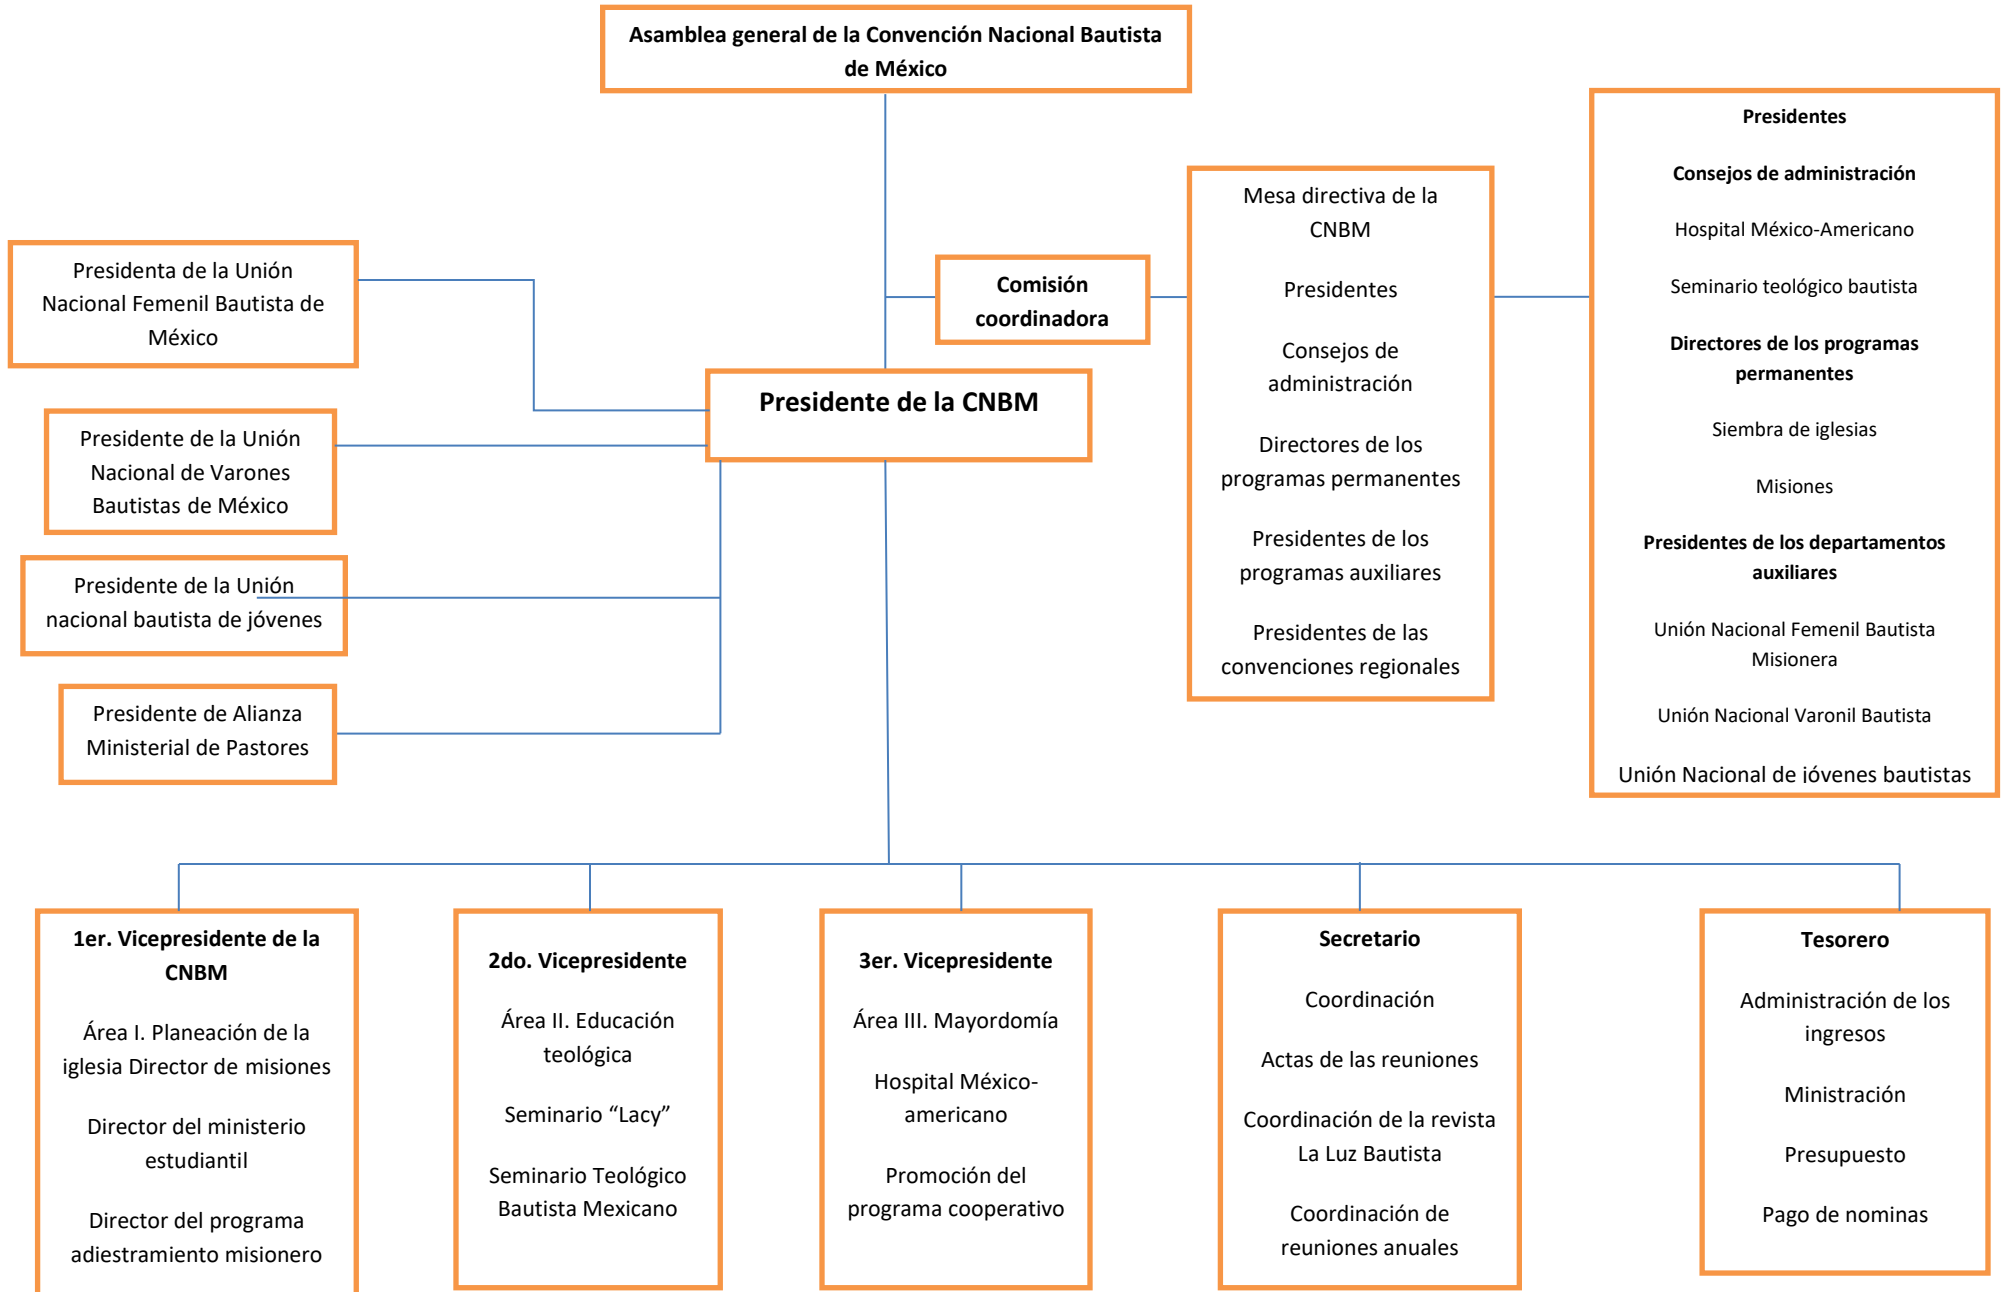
Asamblea general de la Convención Nacional Bautista de México

Presidenta de la Unión Nacional Femenil Bautista de México

Presidente de la Unión Nacional de Varones Bautistas de México

Presidente de la Unión nacional bautista de jóvenes

Presidente de Alianza Ministerial de Pastores

Comisión coordinadora

Presidente de la CNBM

Mesa directiva de la CNBM

Presidentes

Consejos de administración

Directores de los programas permanentes

Presidentes de los programas auxiliares

Presidentes de las convenciones regionales

Presidentes

Consejos de administración

Hospital México-Americano

Seminario teológico bautista

Directores de los programas permanentes

Siembra de iglesias

Misiones

Presidentes de los departamentos auxiliares

Unión Nacional Femenil Bautista Misionera

Unión Nacional Varonil Bautista

Unión Nacional de jóvenes bautistas

1er. Vicepresidente de la CNBM

Área I. Planeación de la iglesia Director de misiones

Director del ministerio estudiantil

Director del programa adiestramiento misionero

2do. Vicepresidente

Área II. Educación teológica

Seminario "Lacy"

Seminario Teológico Bautista Mexicano

3er. Vicepresidente

Área III. Mayordomía

Hospital México-americano

Promoción del programa cooperativo

Secretario

Coordinación

Actas de las reuniones

Coordinación de la revista La Luz Bautista

Coordinación de reuniones anuales

Tesorero

Administración de los ingresos

Ministración

Presupuesto

Pago de nominas